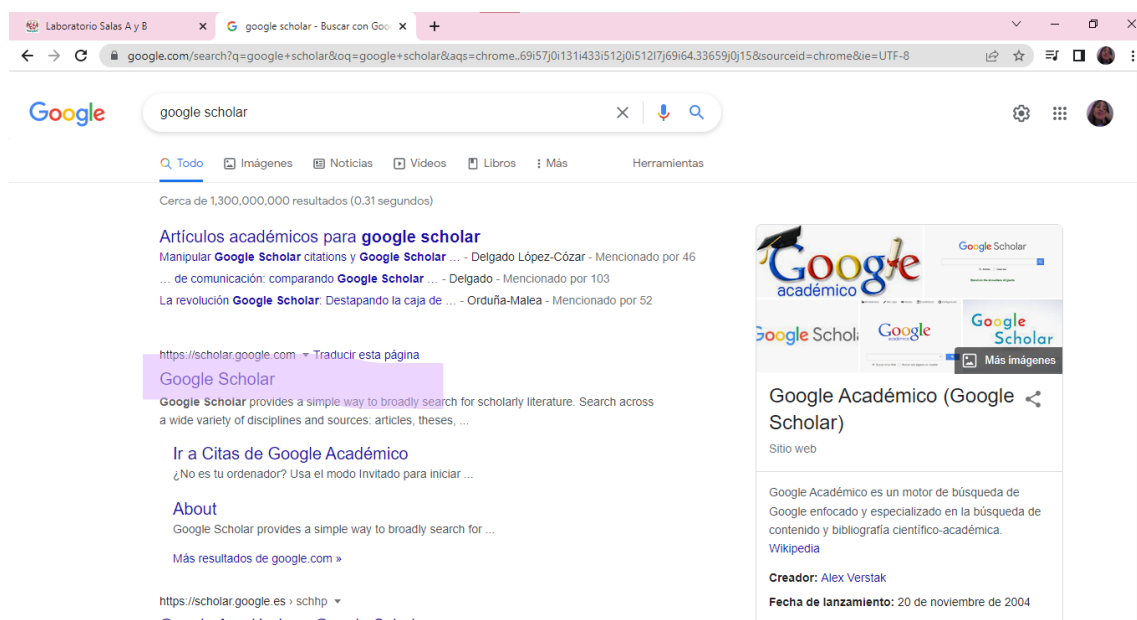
Laboratorio Salas A y B
google scholar - Buscar con Goo
google.com/search?q=google+scholar&oq=google+scholar&aqs=chrome..69i57j0i131i433i512j0i512l7j69i64.33659j0j15&sourceid=chrome&ie=UTF-8

Google
google scholar

Todo Imágenes Noticias Videos Libros Más Herramientas

Cerca de 1,300,000,000 resultados (0.31 segundos)

Artículos académicos para google scholar
Manipular Google Scholar citations y Google Scholar ... - Delgado López-Cózar - Mencionado por 46
... de comunicación: comparando Google Scholar ... - Delgado - Mencionado por 103
La revolución Google Scholar: Destapando la caja de ... - Orduña-Malea - Mencionado por 52

https://scholar.google.com ▾ Traducir esta página
Google Scholar
Google Scholar provides a simple way to broadly search for scholarly literature. Search across a wide variety of disciplines and sources: articles, theses, ...

Ir a Citas de Google Académico
¿No es tu ordenador? Usa el modo Invitado para iniciar ...

About
Google Scholar provides a simple way to broadly search for ...

Más resultados de google.com »

https://scholar.google.es › schhp ▾
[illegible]

Google académico
Google Scholar
Google Scholar
Google académico
Google Scholar
Más imágenes

Google Académico (Google Scholar)
Sitio web

Google Académico es un motor de búsqueda de Google enfocado y especializado en la búsqueda de contenido y bibliografía científico-académica. Wikipedia

Creador: Alex Verstak
Fecha de lanzamiento: 20 de noviembre de 2004